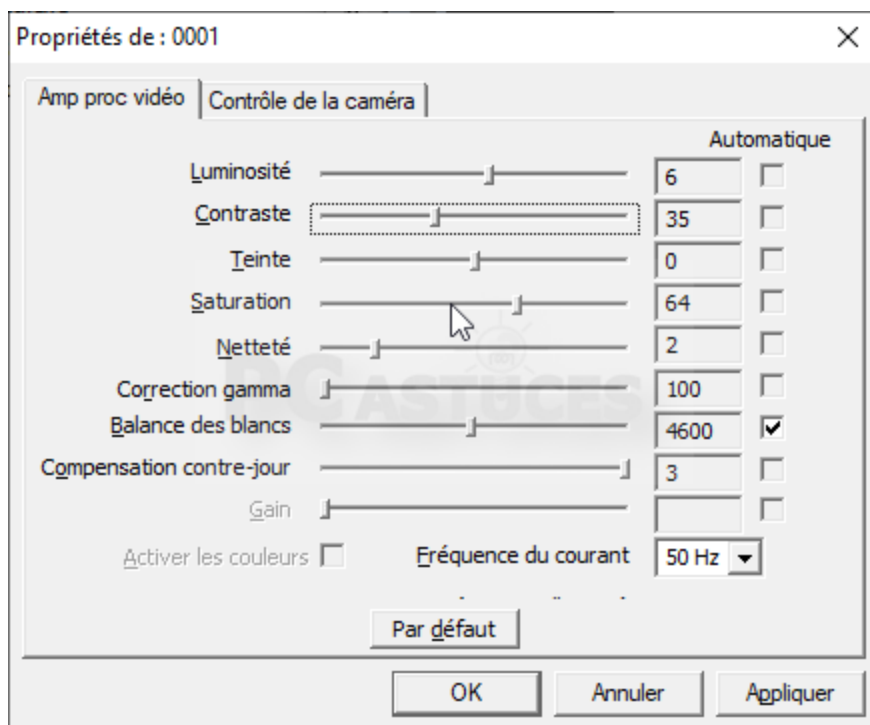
Propriétés de : 0001

Amp proc vidéo | Contrôle de la caméra

Automatique

Luminosité 6

Contraste 35

Teinte 0

Saturation 64

Netteté 2

Correction gamma 100

Balance des blancs 4600

Compensation contre-jour 3

Gain

Activer les couleurs

Fréquence du courant 50 Hz

Par défaut

OK Annuler Appliquer

PC ASTUCES